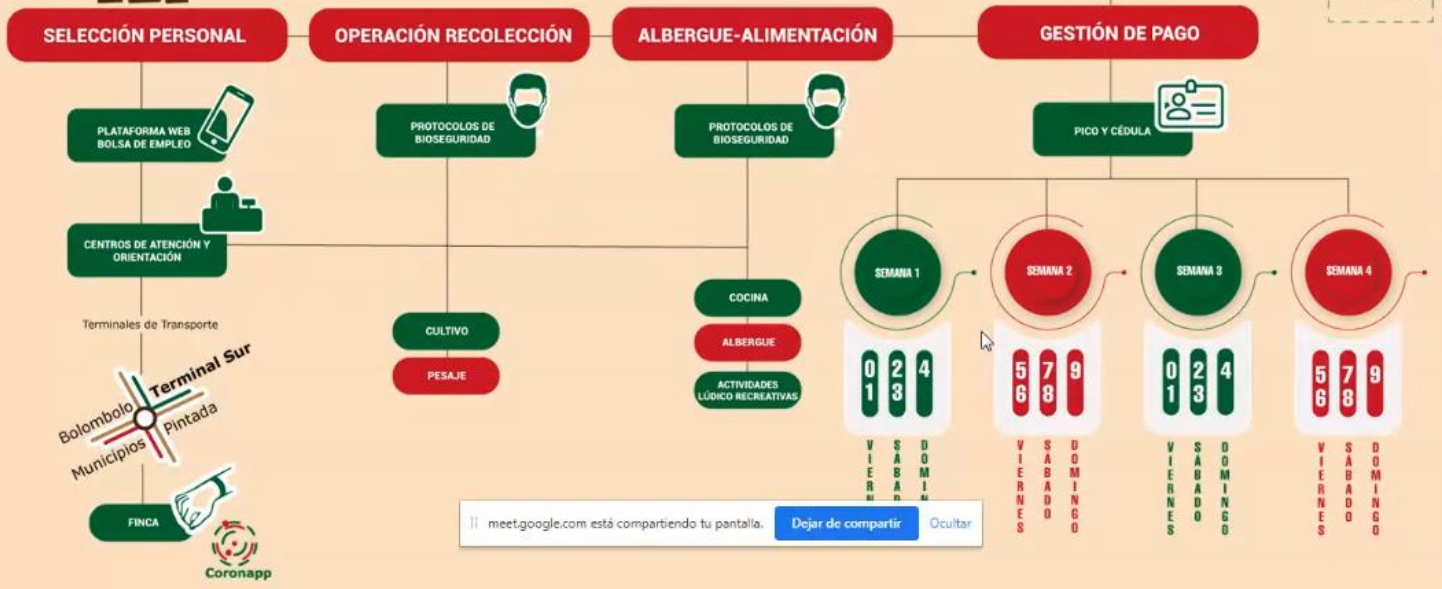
SELECCIÓN PERSONAL

OPERACIÓN RECOLECCIÓN

ALBERGUE-ALIMENTACIÓN

GESTIÓN DE PAGO

PLATAFORMA WEB BOLSA DE EMPLEO

PROTOCOLOS DE BIOSEGURIDAD

PROTOCOLOS DE BIOSEGURIDAD

PICO Y CÉDULA

CENTROS DE ATENCIÓN Y ORIENTACIÓN

SEMANA 1

SEMANA 2

SEMANA 3

SEMANA 4

Terminales de Transporte

COCINA

CULTIVO

ALBERGUE

PESAJE

ACTIVIDADES LÚDICO RECREATIVAS

Terminal Sur

Bolombolo

Pintada

Municipios

0 1 | 2 3 | 4

5 6 | 7 8 | 9

0 1 | 2 3 | 4

5 6 | 7 8 | 9

VIERN | SÁBAD | DOMIN

VIERNES | SÁBADO | DOMINGO

VIERNES | SÁBADO | DOMINGO

VIERNES | SÁBADO | DOMINGO

FINCA

Coronapp

meet.google.com está compartiendo tu pantalla. Dejar de compartir Ocultar